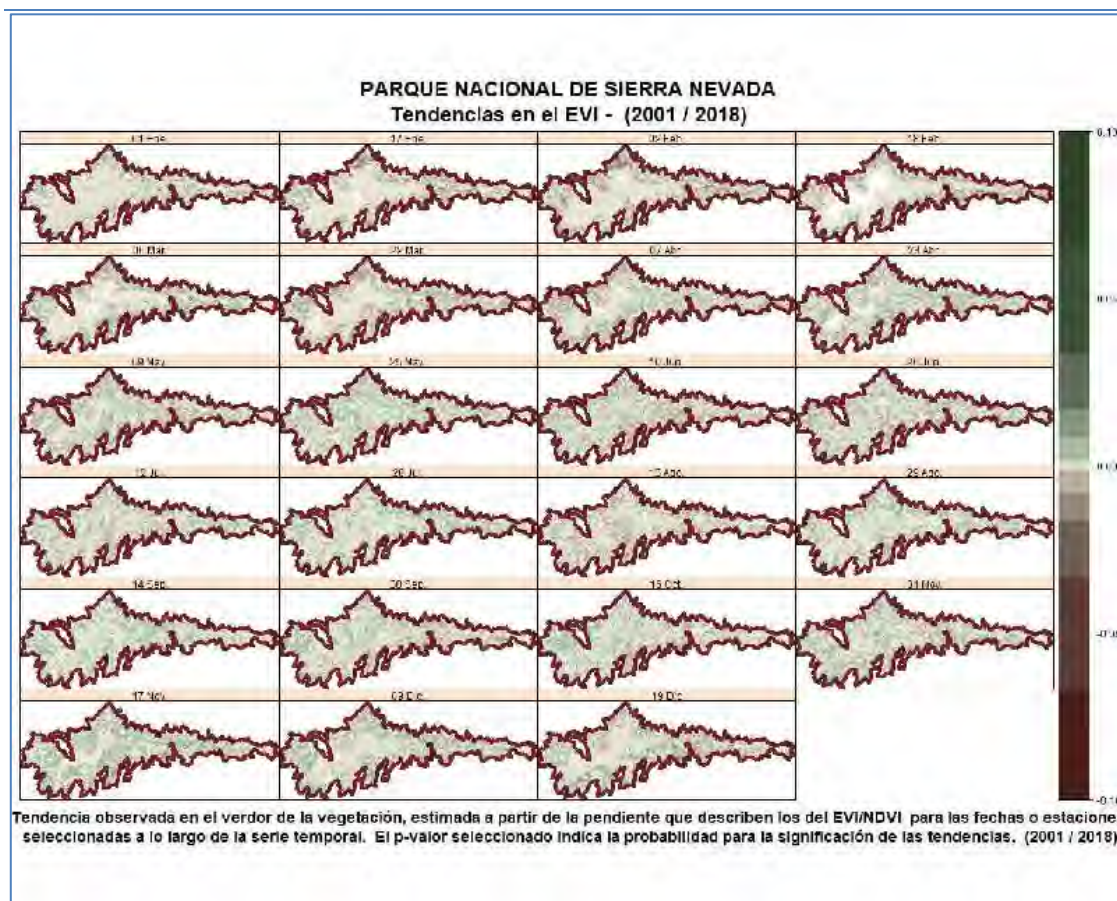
PARQUE NACIONAL DE SIERRA NEVADA
Tendencias en el EVI - (2001 / 2018)

01 Ene
17 Ene
02 Feb
18 Feb
06 Mar
22 Mar
07 Abr
23 Abr
09 May
25 May
10 Jun
26 Jun
12 Jul
28 Jul
13 Ago
29 Ago
14 Sep
30 Sep
16 Oct
01 Nov
17 Nov
03 Dic
19 Dic

0.1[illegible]
0.0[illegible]
0.0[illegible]
-0.0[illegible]
-0.1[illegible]

Tendencia observada en el verdor de la vegetación, estimada a partir de la pendiente que describen los del EVI/NDVI para las fechas o estacione seleccionadas a lo largo de la serie temporal. El p-valor seleccionado indica la probabilidad para la significación de las tendencias. (2001 / 2018)